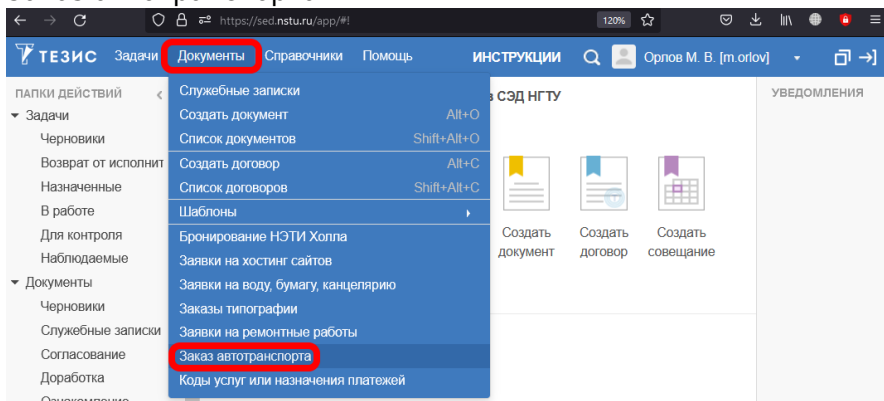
https://sed.nstu.ru/app/#!

120%

ТЕЗИС Задачи Документы Справочники Помощь ИНСТРУКЦИИ Орлов М. В. [m.orlov]

ПАПКИ ДЕЙСТВИЙ
Задачи
Черновики
Возврат от исполнит
Назначенные
В работе
Для контроля
Наблюдаемые
Документы
Черновики
Служебные записки
Согласование
Доработка
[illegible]

Служебные записки
Создать документ Alt+O
Список документов Shift+Alt+O
Создать договор Alt+C
Список договоров Shift+Alt+C
Шаблоны
Бронирование НЭТИ Холла
Заявки на хостинг сайтов
Заявки на воду, бумагу, канцелярию
Заказы типографии
Заявки на ремонтные работы
Заказ автотранспорта
Коды услуг или назначения платежей

в СЭД НГТУ

Создать документ
Создать договор
Создать совещание

УВЕДОМЛЕНИЯ